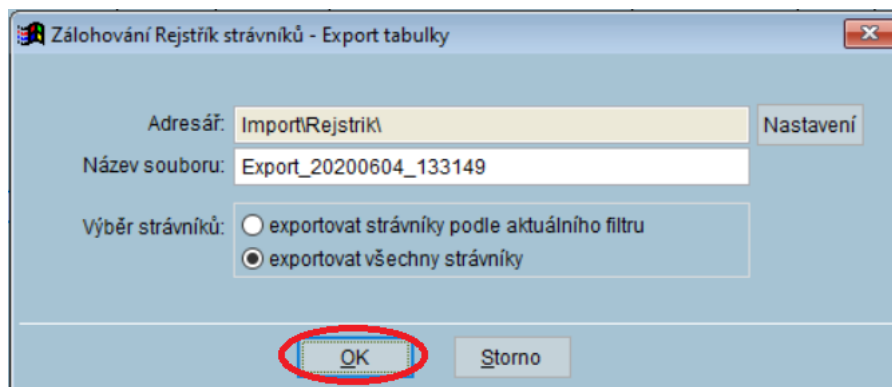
Zálohování Rejstřík strávníků - Export tabulky

Adresář: Import\Rejstrik\

Nastavení

Název souboru: Export_20200604_133149

Výběr strávníků: exportovat strávníky podle aktuálního filtru

exportovat všechny strávníky

OK

Storno